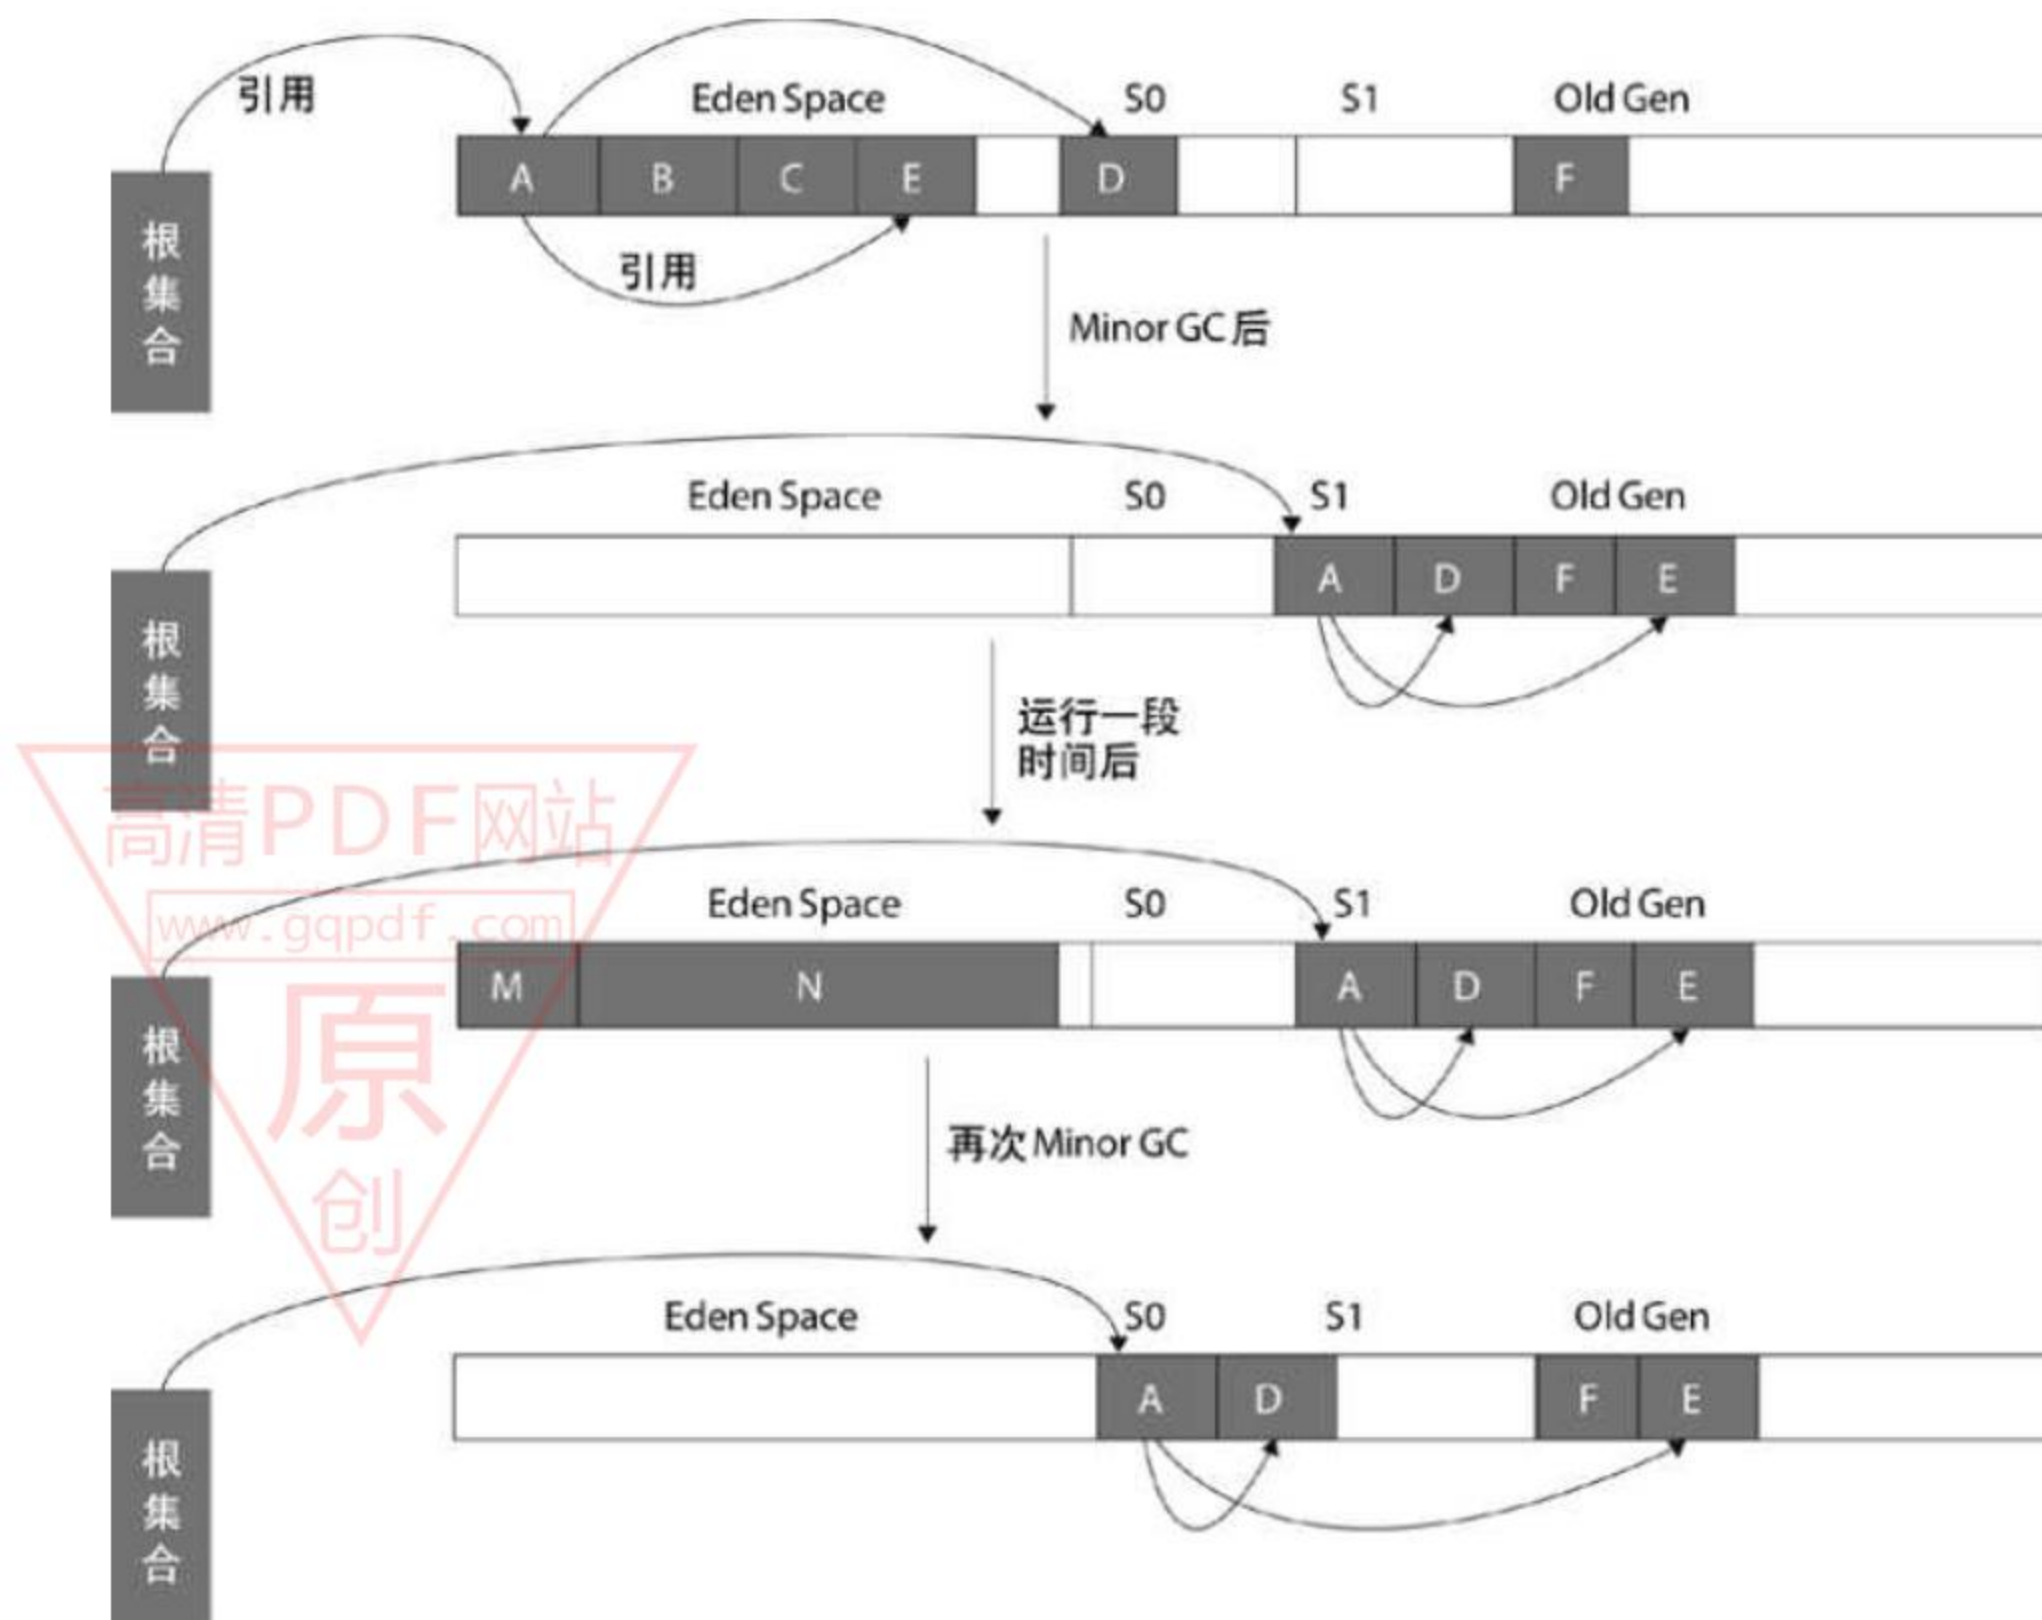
引用

Eden Space S0 S1 Old Gen

A B C E D F

根集合

引用

Minor GC 后

Eden Space S0 S1 Old Gen

A D F E

根集合

运行一段时间后

高清PDF网站
www.gqpdf.com
原
创

Eden Space S0 S1 Old Gen

M N A D F E

根集合

再次 Minor GC

Eden Space S0 S1 Old Gen

A D F E

根集合